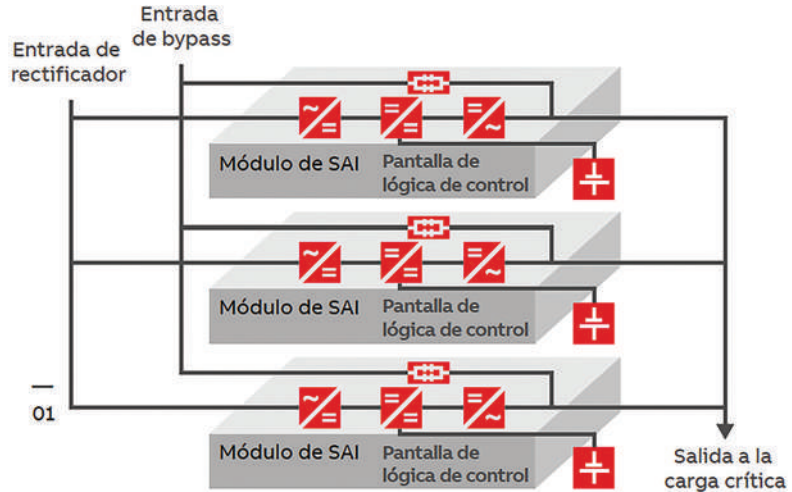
Entrada de bypass

Entrada de rectificador

Módulo de SAI

Pantalla de lógica de control

Módulo de SAI

Pantalla de lógica de control

Módulo de SAI

Pantalla de lógica de control

—
01

Salida a la carga crítica